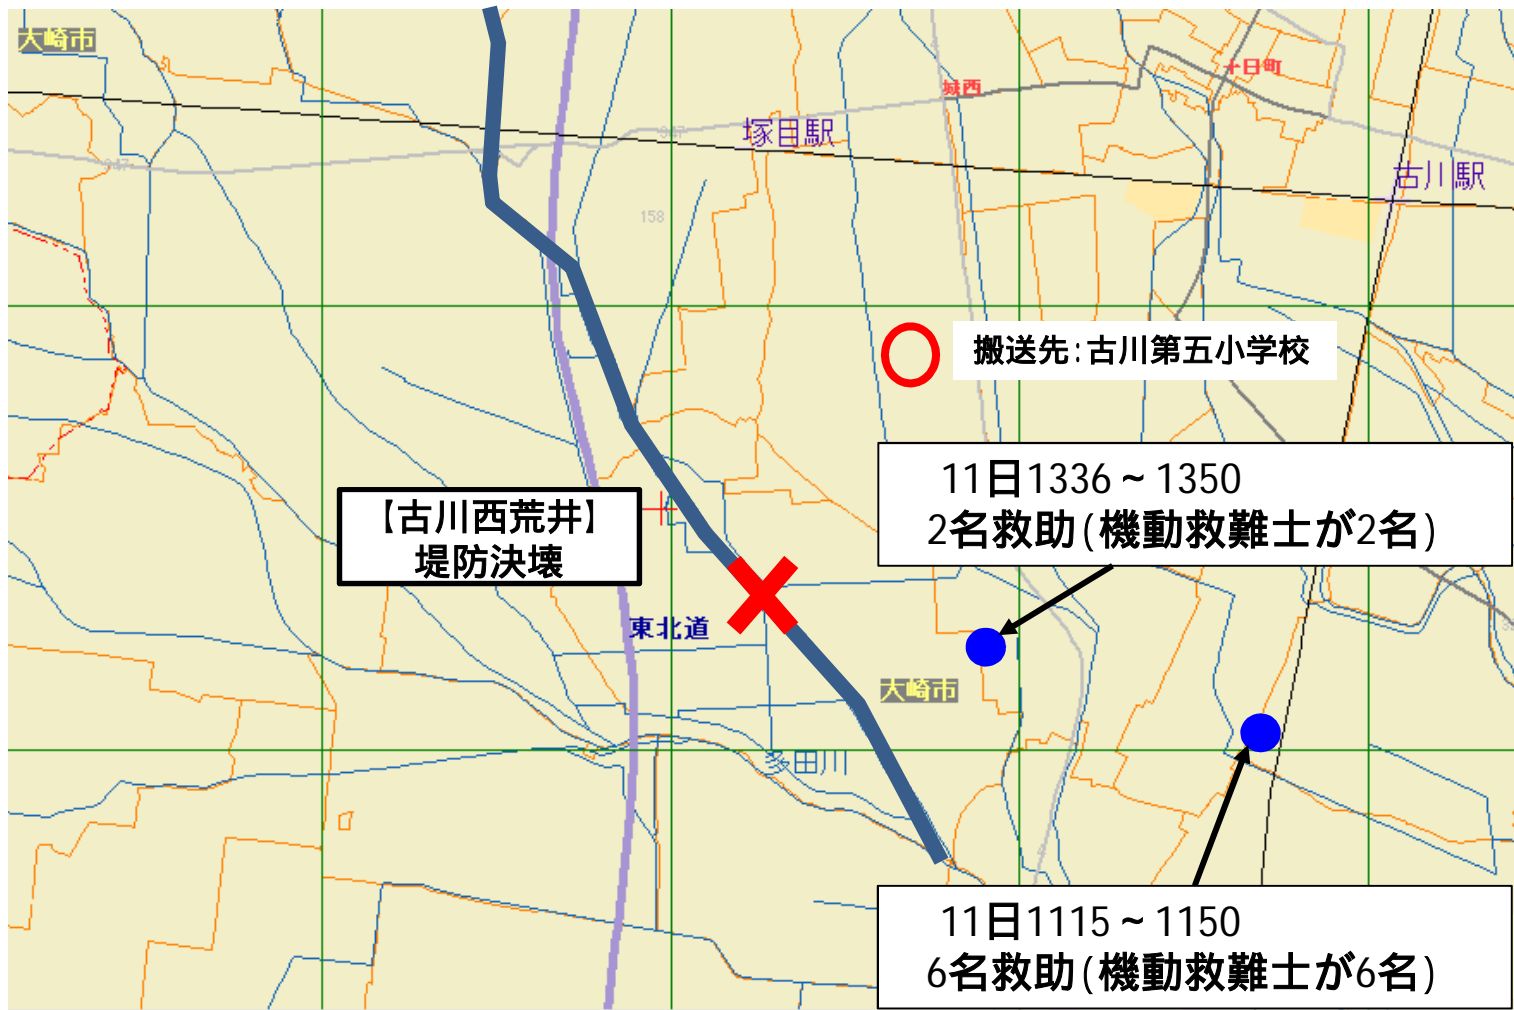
大崎市

十日町

城西

塚目駅

古川駅

347

347

158

搬送先：古川第五小学校

11日1336～1350
2名救助（機動救難士が2名）

【古川西荒井】
堤防決壊

東北道

大崎市

多田川

11日1115～1150
6名救助（機動救難士が6名）